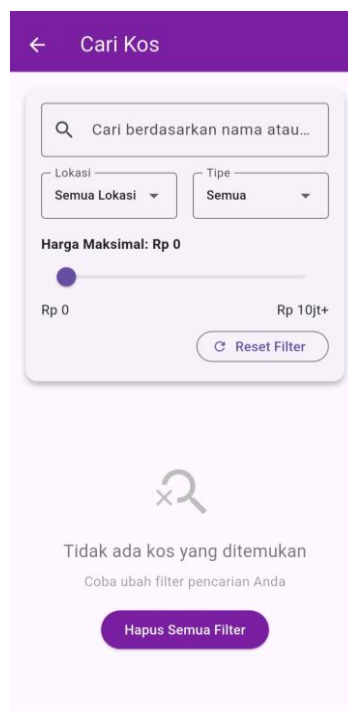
Cari Kos

Cari berdasarkan nama atau...

Lokasi
Semua Lokasi

Tipe
Semua

Harga Maksimal: Rp 0

Rp 0

Rp 10jt+

Reset Filter

Tidak ada kos yang ditemukan

Coba ubah filter pencarian Anda

Hapus Semua Filter